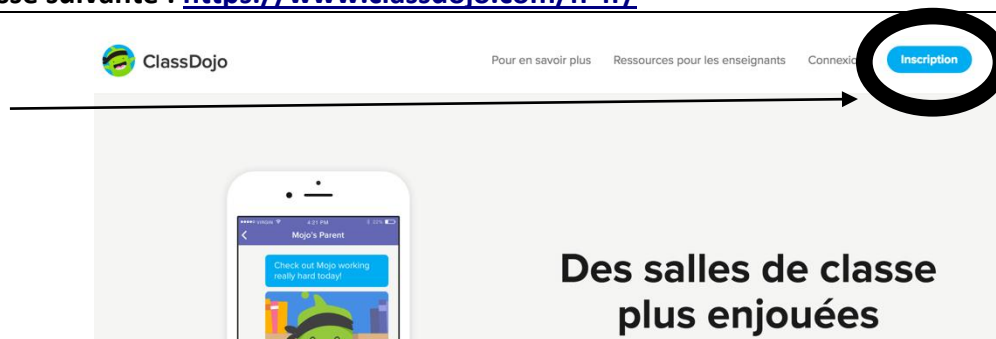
sse suivante : https://www.classdojo.com/fr-fr/

ClassDojo

Pour en savoir plus Ressources pour les enseignants Connexio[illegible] Inscription

4:21 PM

Mojo's Parent

Check out Mojo working really hard today!

Des salles de classe plus enjouées